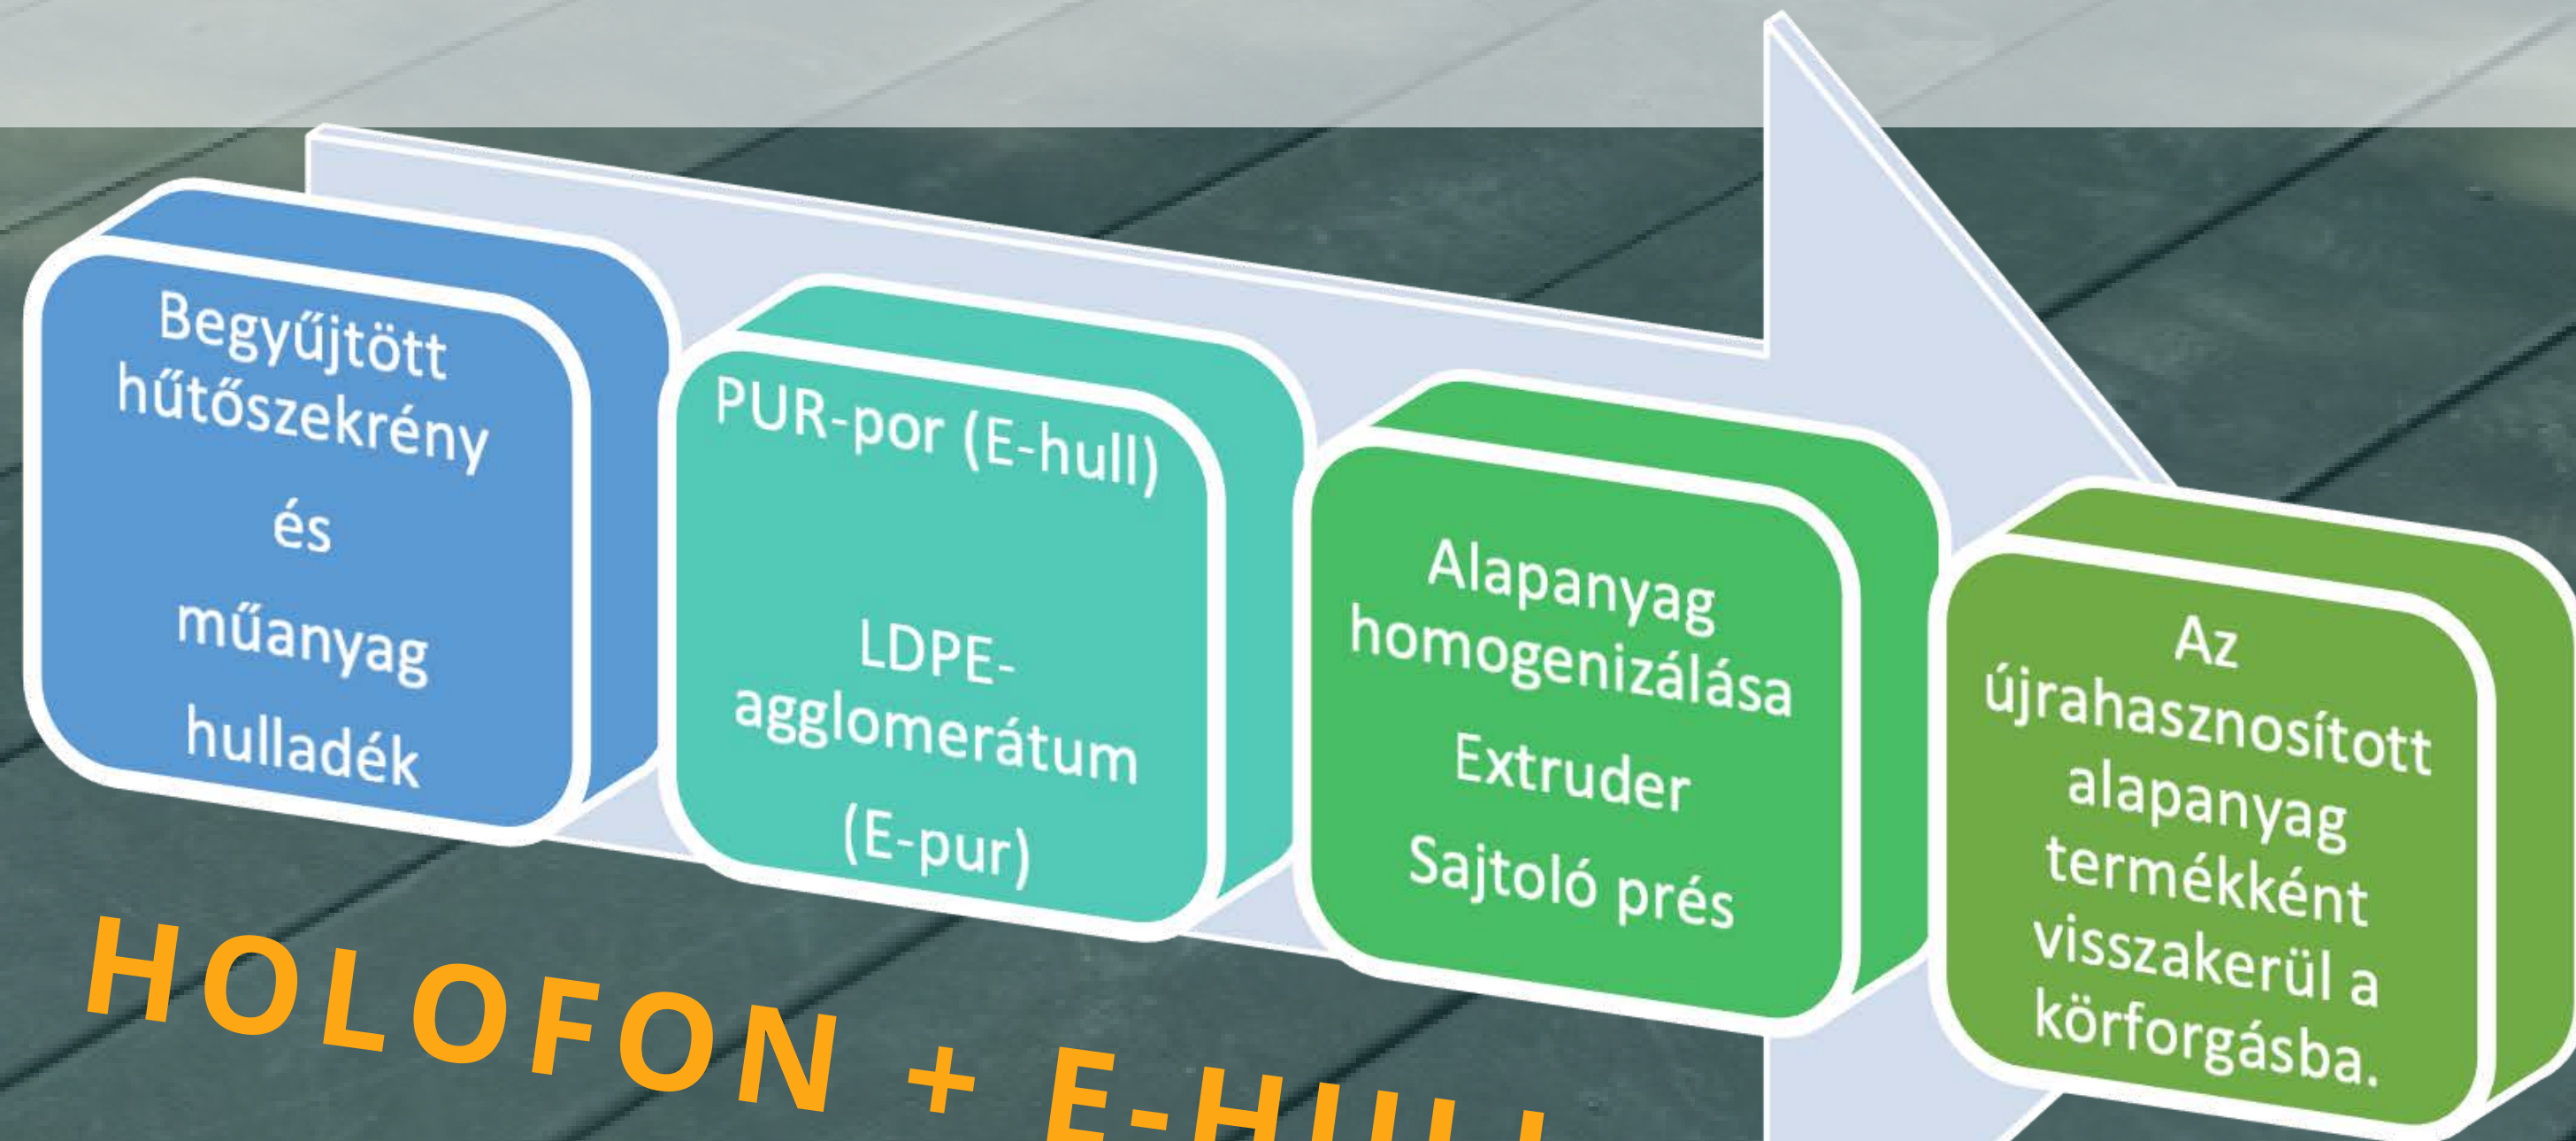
Begyűjtött hűtőszekrény

és

műanyag

hulladék

PUR-por (E-hull)

LDPE-agglomerátum

(E-pur)

Alapanyag homogenizálása

Extruder

Sajtoló prés

Az újrahasznosított alapanyag termékként visszakerül a körforgásba.

HOLOFON + E-HU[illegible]